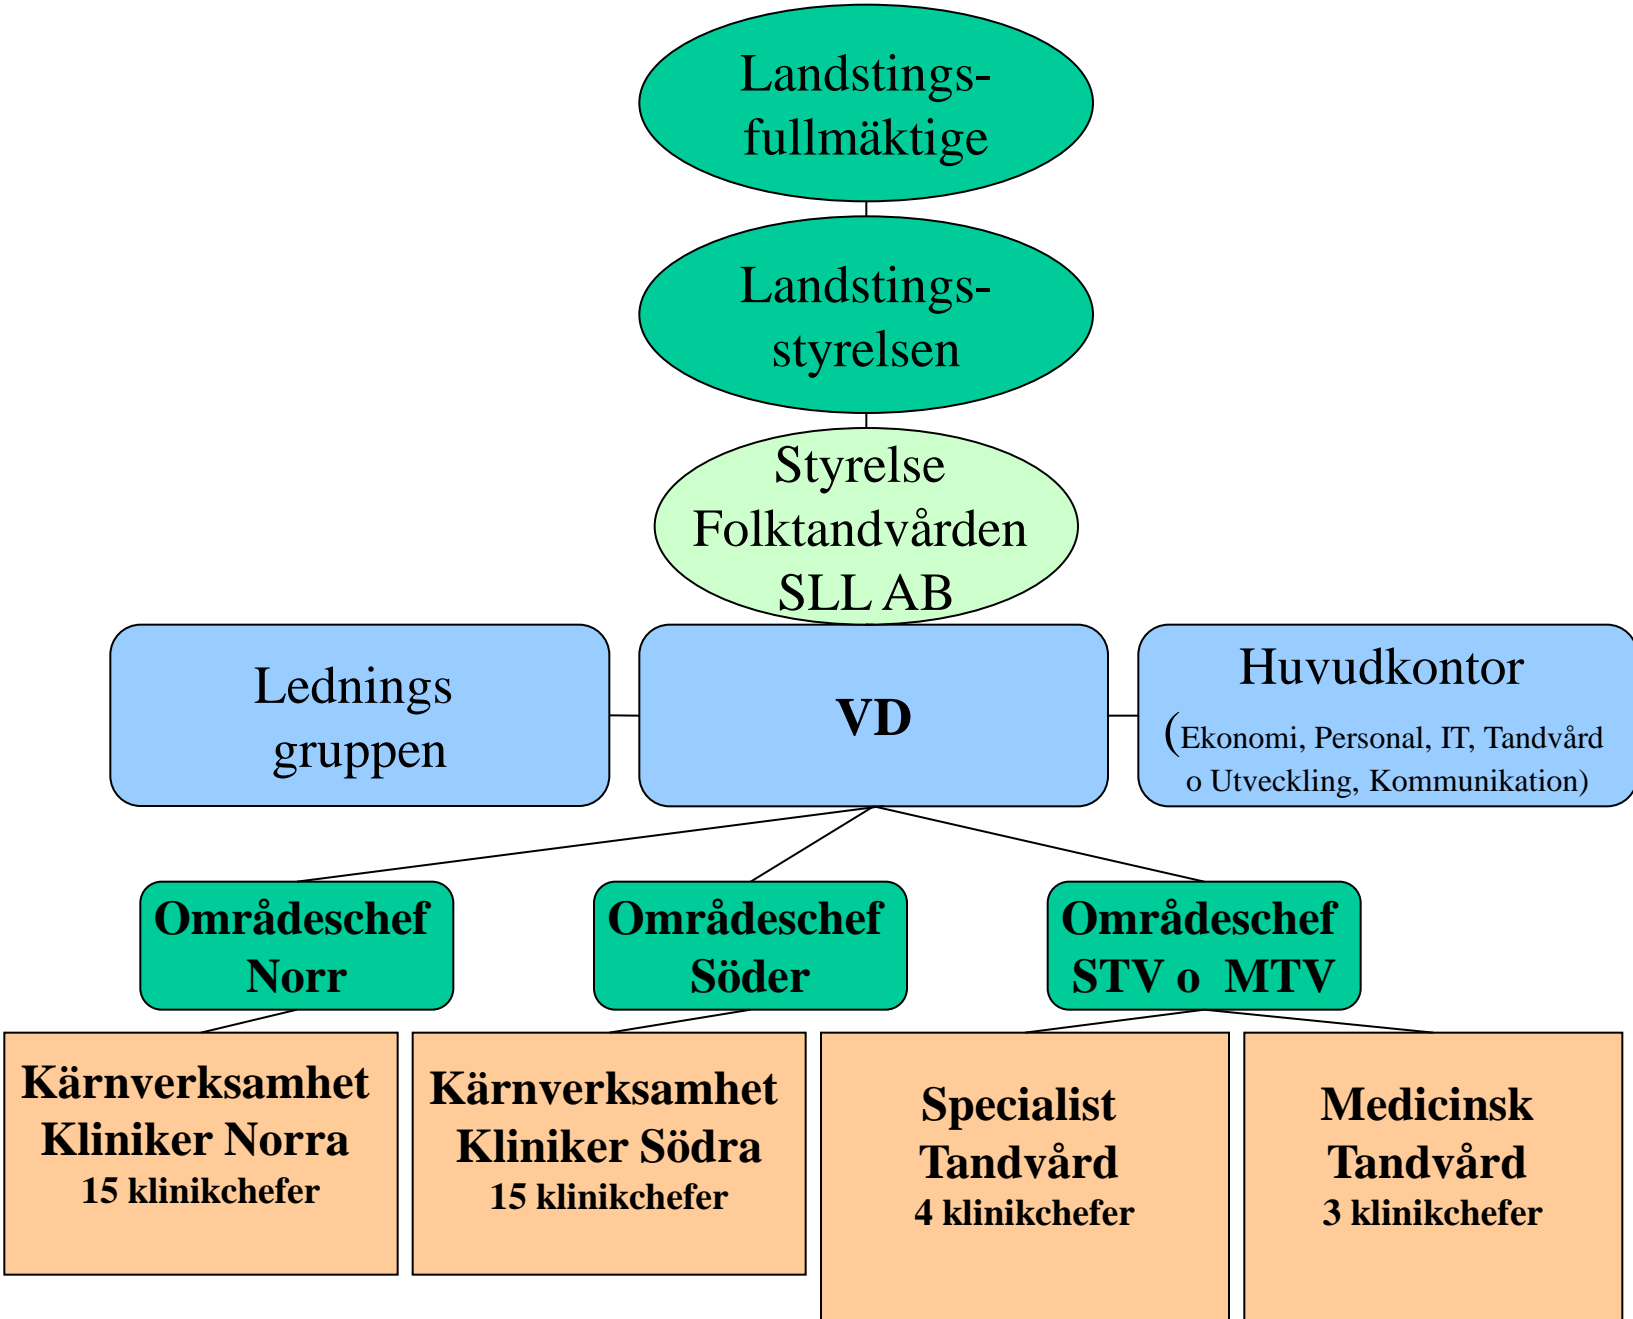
Landstings-
fullmäktige

Landstings-
styrelsen

Styrelse
Folktandvården
SLL AB

Lednings
gruppen

VD

Huvudkontor
(Ekonomi, Personal, IT, Tandvård o Utveckling, Kommunikation)

Områdeschef
Norr

Områdeschef
Söder

Områdeschef
STV o MTV

Kärnverksamhet
Kliniker Norra
15 klinikchefer

Kärnverksamhet
Kliniker Södra
15 klinikchefer

Specialist
Tandvård
4 klinikchefer

Medicinsk
Tandvård
3 klinikchefer